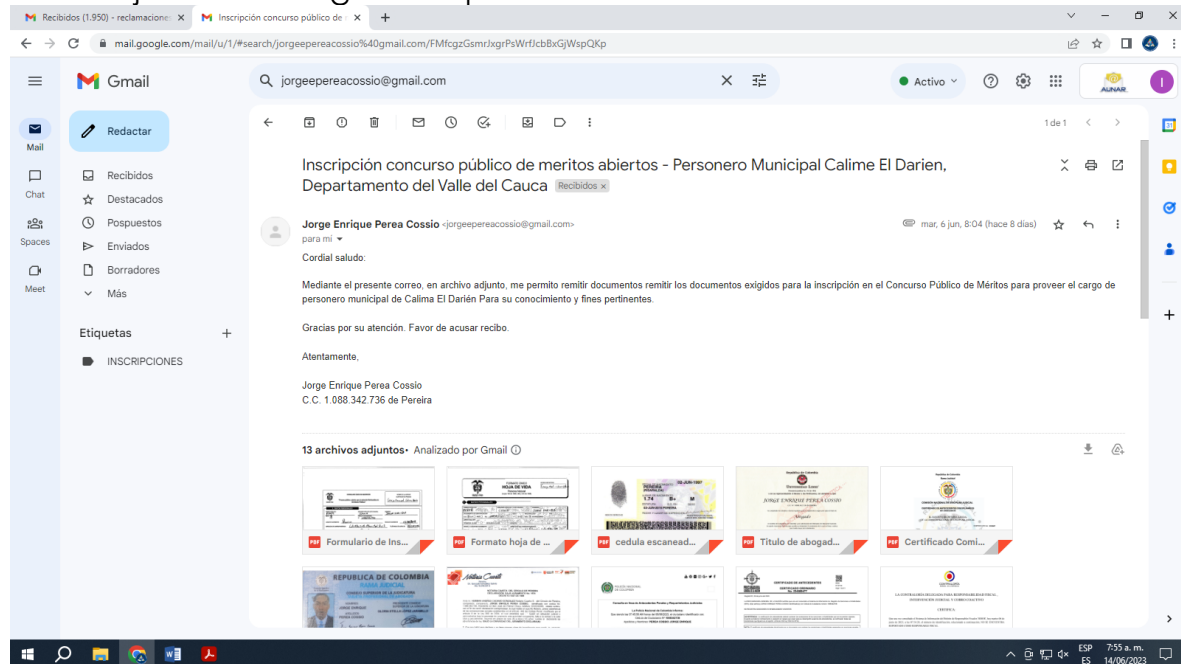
Recibidos (1.950) - reclamacione ×
Inscripción concurso público de ×
+

mail.google.com/mail/u/1/#search/jorgeepereacossio%40gmail.com/FMfcgzGsmrJxgrPsWrfJcbBxGjWspQKp

Gmail
jorgeepereacossio@gmail.com
Activo
AUNAR

Mail
Chat
Spaces
Meet

Redactar
Recibidos
Destacados
Pospuestos
Enviados
Borradores
Más

Etiquetas +
INSCRIPCIONES

1 de 1

Inscripción concurso público de meritos abiertos - Personero Municipal Calime El Darien, Departamento del Valle del Cauca Recibidos ×

Jorge Enrique Perea Cossio <jorgeepereacossio@gmail.com>
para mí
mar, 6 jun, 8:04 (hace 8 días)

Cordial saludo:

Mediante el presente correo, en archivo adjunto, me permito remitir documentos remitir los documentos exigidos para la inscripción en el Concurso Público de Méritos para proveer el cargo de personero municipal de Calima El Darién Para su conocimiento y fines pertinentes.

Gracias por su atención. Favor de acusar recibo.

Atentamente,

Jorge Enrique Perea Cossio
C.C. 1.088.342.736 de Pereira

13 archivos adjuntos · Analizado por Gmail

Formulario de Ins...
Formato hoja de ...
cedula escanead...
Titulo de abogad...
Certificado Comi...

REPUBLICA DE COLOMBIA

ESP
ES
7:55 a. m.
14/06/2023